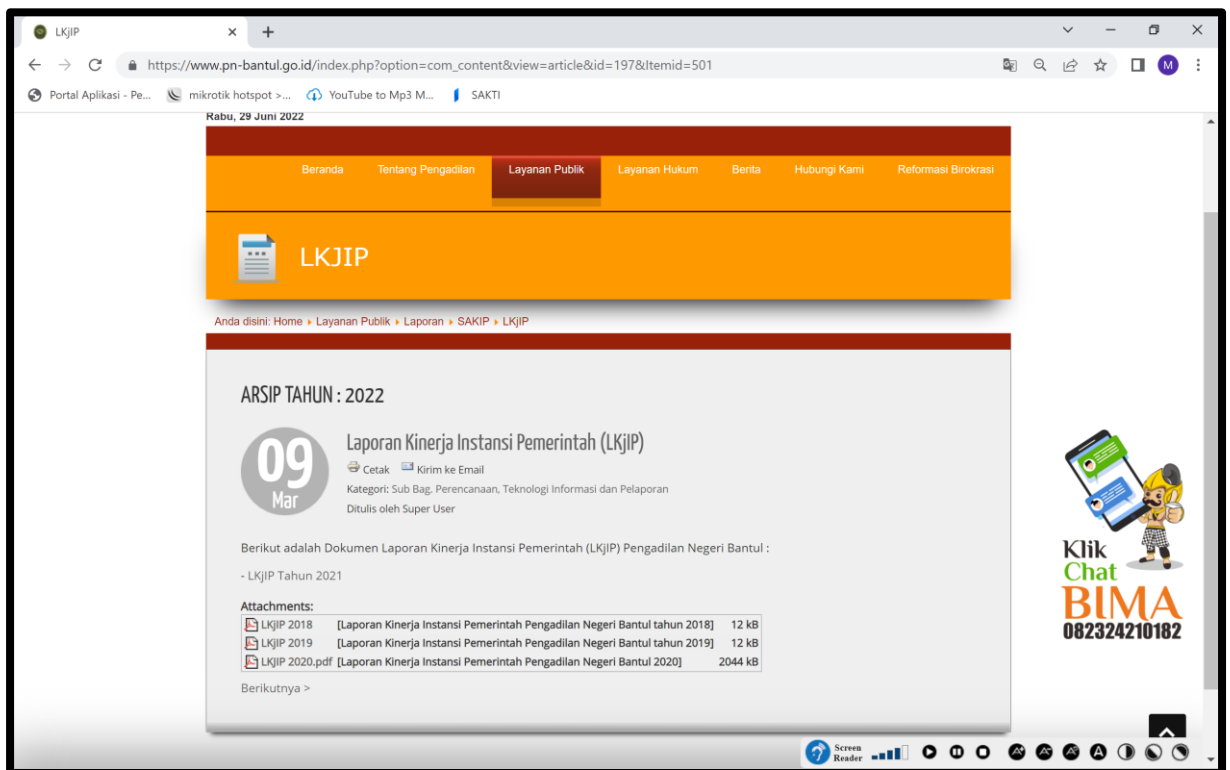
LKjIP
https://www.pn-bantul.go.id/index.php?option=com_content&view=article&id=197&Itemid=501
Portal Aplikasi - Pe... mikrotik hotspot >... YouTube to Mp3 M... SAKTI

Rabu, 29 Juni 2022

Beranda Tentang Pengadilan Layanan Publik Layanan Hukum Berita Hubungi Kami Reformasi Birokrasi

LKJIP

Anda disini: Home ▸ Layanan Publik ▸ Laporan ▸ SAKIP ▸ LKjIP

ARSIP TAHUN : 2022

09 Mar

Laporan Kinerja Instansi Pemerintah (LKjIP)

Cetak Kirim ke Email

Kategori: Sub Bag. Perencanaan, Teknologi Informasi dan Pelaporan

Ditulis oleh Super User

Berikut adalah Dokumen Laporan Kinerja Instansi Pemerintah (LKjIP) Pengadilan Negeri Bantul :

- LKjIP Tahun 2021

Attachments:

| | | |
|---|---|---|
| LKjIP 2018 | [Laporan Kinerja Instansi Pemerintah Pengadilan Negeri Bantul tahun 2018] | 12 kB |
| LKjIP 2019 | [Laporan Kinerja Instansi Pemerintah Pengadilan Negeri Bantul tahun 2019] | 12 kB |
| LKjIP 2020.pdf | [Laporan Kinerja Instansi Pemerintah Pengadilan Negeri Bantul 2020] | 2044 kB |

Berikutnya >

Klik Chat BIMA 082324210182

Screen Reader